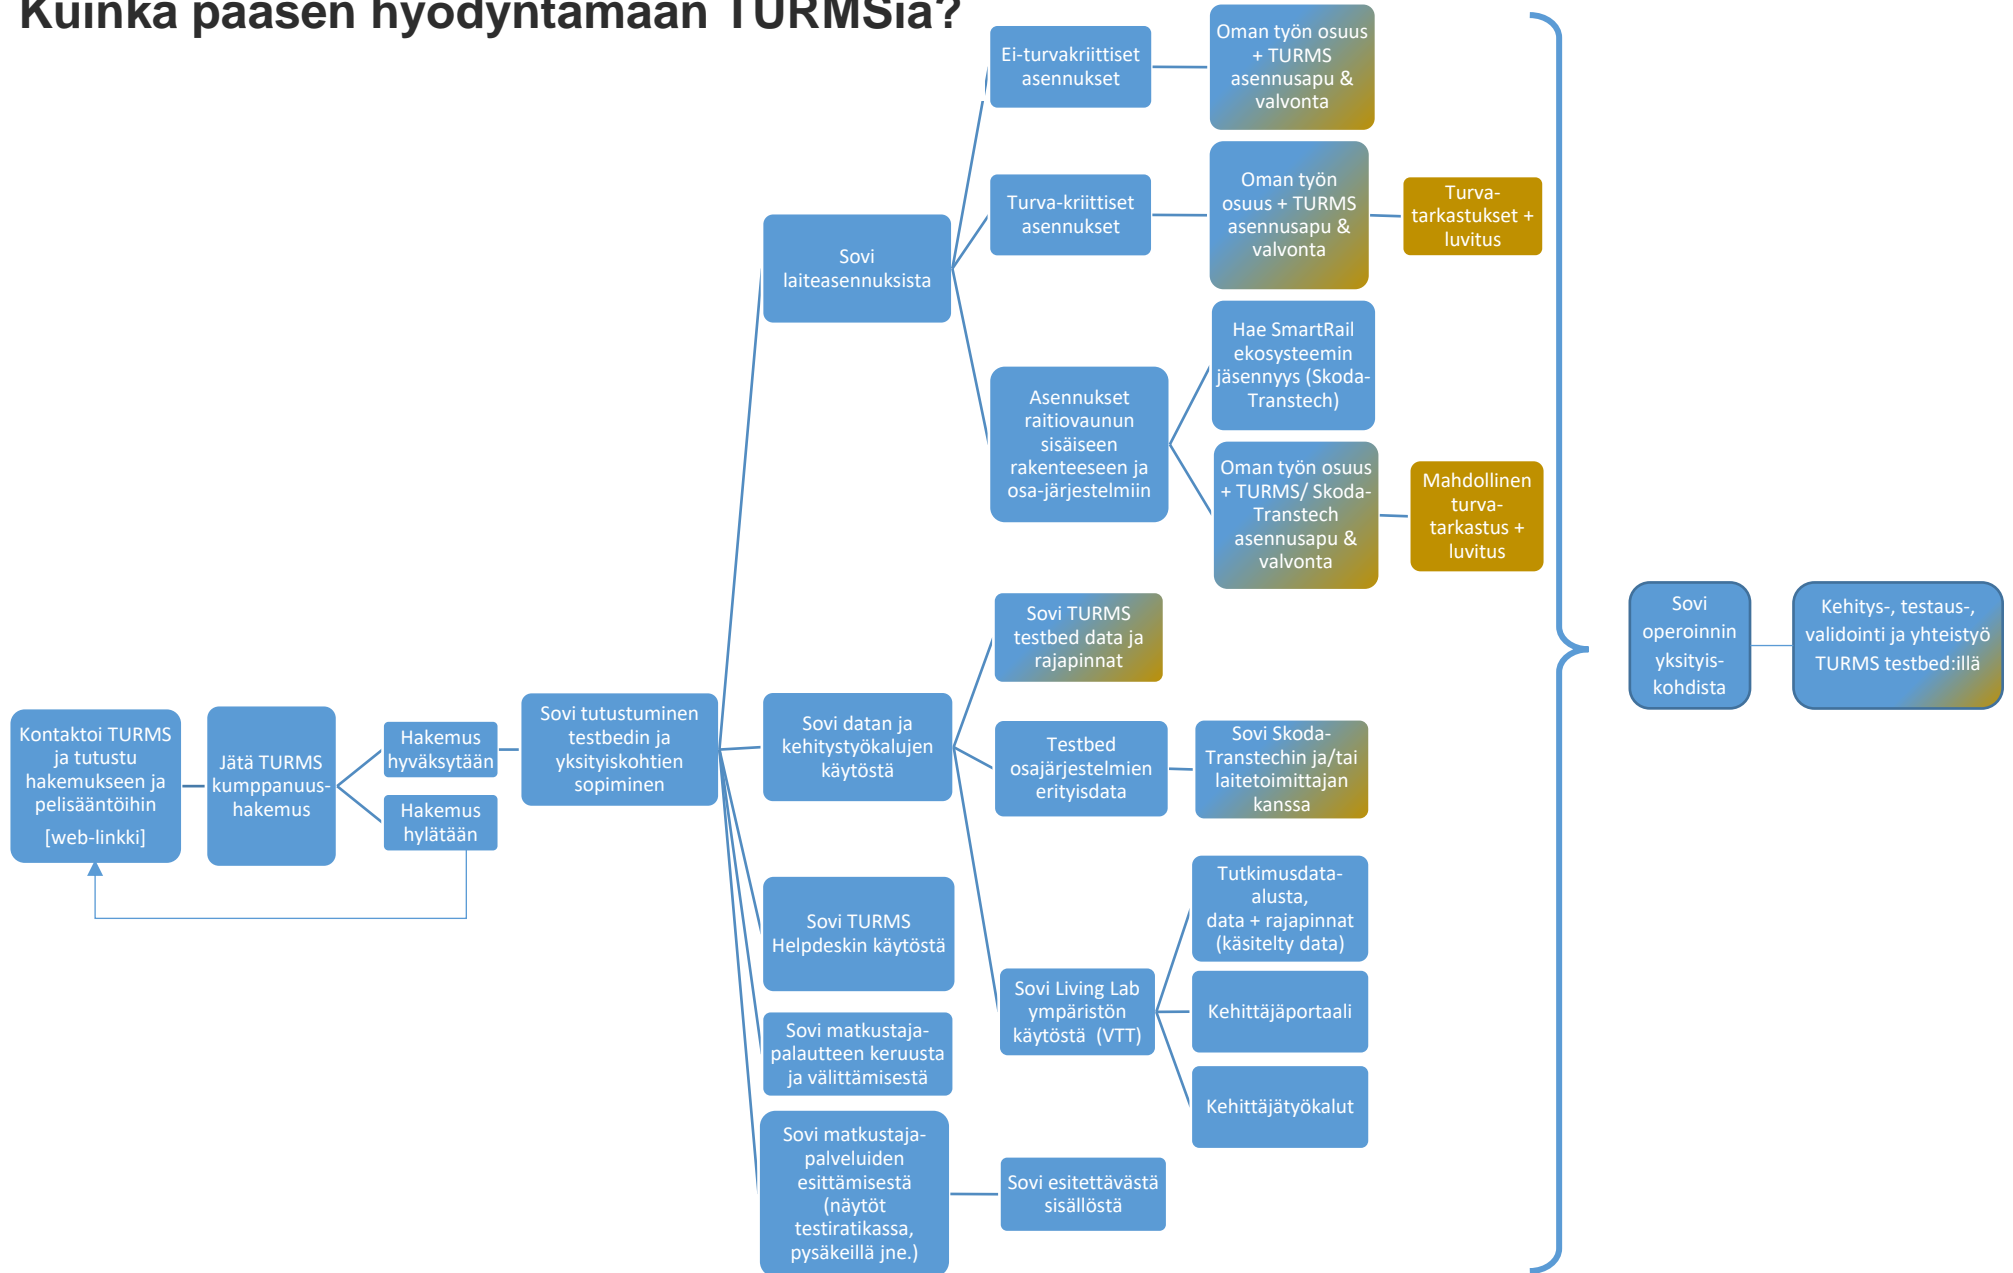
Kuinka pääsen hyödyntämään TURMSia?

Kontaktoi TURMS ja tutustu hakemukseen ja pelisääntöihin
[web-linkki]

Jätä TURMS kumppanuus-hakemus

Hakemus hyväksytään

Hakemus hylätään

Sovi tutustuminen testbedin ja yksityiskohtien sopiminen

Sovi laiteasennuksista

Ei-turvakriittiset asennukset

Oman työn osuus + TURMS asennusapu & valvonta

Turva-kriittiset asennukset

Oman työn osuus + TURMS asennusapu & valvonta

Turva-tarkastukset + luvitus

Asennukset raitiovaunun sisäiseen rakenteeseen ja osa-järjestelmiin

Hae SmartRail ekosysteemin jäsennyys (Skoda-Transtech)

Oman työn osuus + TURMS/ Skoda-Transtech asennusapu & valvonta

Mahdollinen turva-tarkastus + luvitus

Sovi datan ja kehitystyökalujen käytöstä

Sovi TURMS testbed data ja rajapinnat

Testbed osajärjestelmien erityisdata

Sovi Skoda-Transtechin ja/tai laitetoimittajan kanssa

Sovi Living Lab ympäristön käytöstä (VTT)

Tutkimusdata-alusta, data + rajapinnat (käsitelty data)

Kehittäjäportaali

Kehittäjätyökalut

Sovi TURMS Helpdeskin käytöstä

Sovi matkustaja-palautteen keruusta ja välittämisestä

Sovi matkustaja-palveluiden esittämisestä (näytöt testiratikassa, pysäkeillä jne.)

Sovi esitettävästä sisällöstä

Sovi operoinnin yksityis-kohdista

Kehitys-, testaus-, validointi ja yhteistyö TURMS testbed:illä